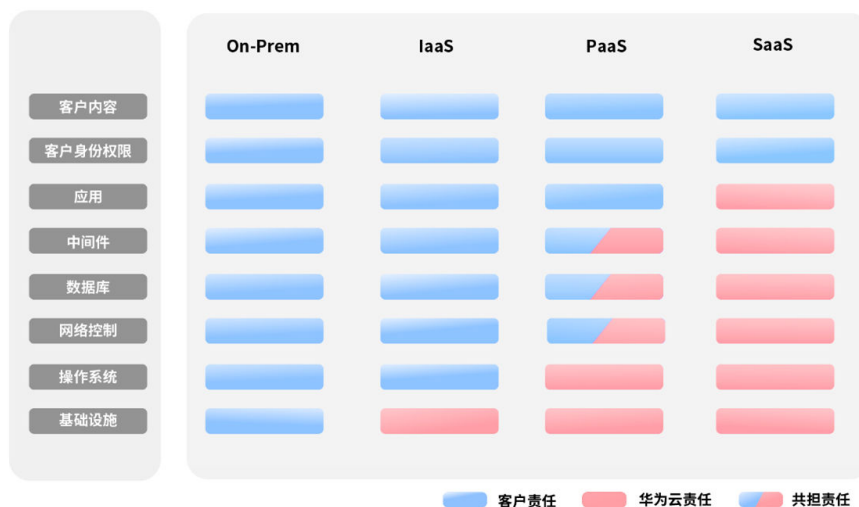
| | On-Prem | IaaS | PaaS | SaaS |
|---|---|---|---|---|
| 客户内容 | | | | |
| 客户身份权限 | | | | |
| 应用 | | | | |
| 中间件 | | | | |
| 数据库 | | | | |
| 网络控制 | | | | |
| 操作系统 | | | | |
| 基础设施 | | | | |

客户责任 华为云责任 共担责任